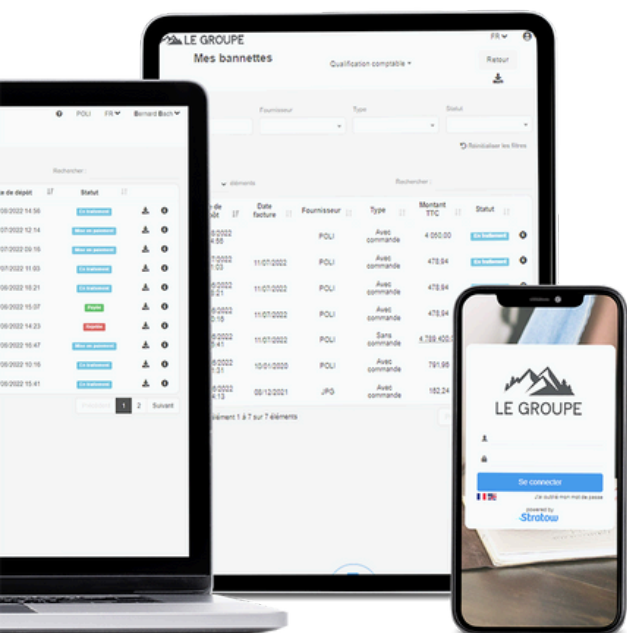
LE GROUPE

FR

Mes bannettes

Qualification comptable

Retour

Fournisseur

Type

Statut

Réinitialiser les filtres

éléments

Rechercher :

| e de dépôt | Date facture | Fournisseur | Type | Montant TTC | Statut |
|---|---|---|---|---|---|
| 8/2022 4:55 | | POLI | Avec commande | 4 060,00 | En traitement |
| 7/2022 | 11/07/2022 | POLI | Avec commande | 478,94 | En traitement |
| 6/2022 | 11/07/2022 | POLI | Avec commande | 478,94 | |
| 8/2022 | 11/07/2022 | POLI | Avec commande | 478,94 | |
| 8/2022 | 11/07/2022 | POLI | Sans commande | 4 789 400 | |
| 8/2022 | 10/01/2020 | POLI | Avec commande | 791,95 | |
| 6/2022 | 08/12/2021 | JPG | Avec commande | 182,24 | |

élément 1 à 7 sur 7 éléments

POLI FR Bernard Bech

Rechercher :

| e de dépôt | Statut |
|---|---|
| 08/2022 14:56 | En traitement |
| 07/2022 12:14 | Mise en paiement |
| 07/2022 09:16 | Mise en paiement |
| 07/2022 11:03 | En traitement |
| 06/2022 10:21 | En traitement |
| 06/2022 15:07 | Payée |
| 06/2022 14:23 | Rejetée |
| 06/2022 16:47 | Mise en paiement |
| 06/2022 10:16 | En traitement |
| 08/2022 15:41 | En traitement |

Précédent 1 2 Suivant

LE GROUPE

Se connecter

J'ai oublié mon mot de passe

powered by
Strotow